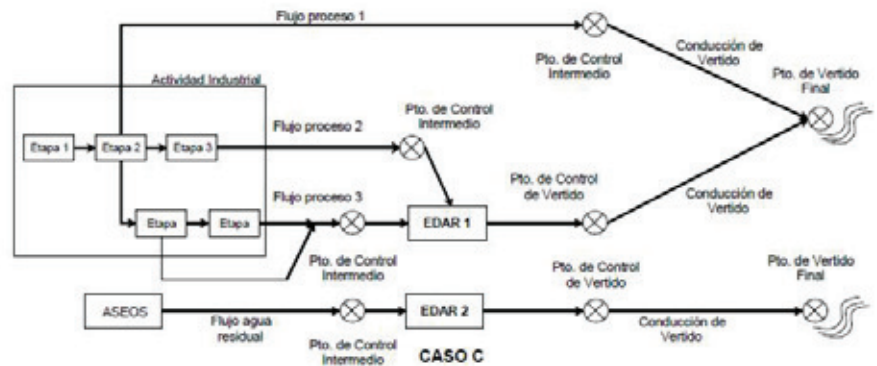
Flujo proceso 1

Pto. de Control Intermedio

Conducción de Vertido

Pto. de Vertido Final

Actividad Industrial

Etapa 1

Etapa 2

Etapa 3

Flujo proceso 2

Pto. de Control Intermedio

Etapa

Etapa

Flujo proceso 3

EDAR 1

Pto. de Control de Vertido

Conducción de Vertido

Pto. de Control Intermedio

ASEOS

Flujo agua residual

Pto. de Control Intermedio

EDAR 2

Pto. de Control de Vertido

Conducción de Vertido

Pto. de Vertido Final

CASO C